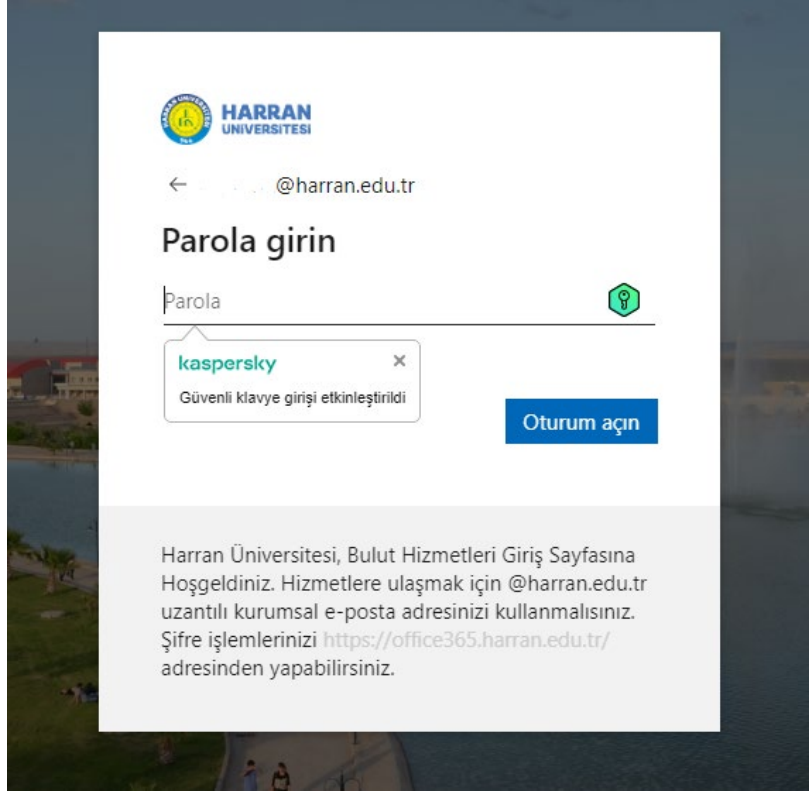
HARRAN ÜNIVERSITESI

← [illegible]@harran.edu.tr

Parola girin

Parola

kaspersky ×

Güvenli klavye girişi etkinleştirildi

Oturum açın

Harran Üniversitesi, Bulut Hizmetleri Giriş Sayfasına Hoşgeldiniz. Hizmetlere ulaşmak için @harran.edu.tr uzantılı kurumsal e-posta adresinizi kullanmalısınız. Şifre işlemlerinizi https://office365.harran.edu.tr/ adresinden yapabilirsiniz.